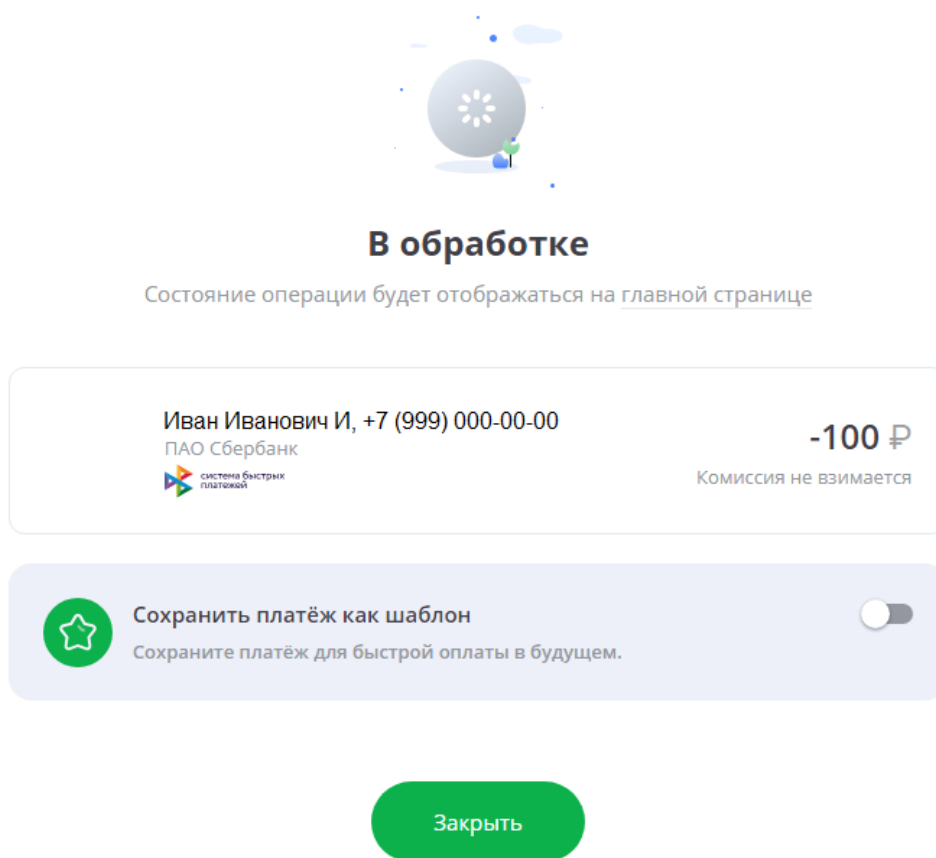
В обработке

Состояние операции будет отображаться на главной странице

Иван Иванович И, +7 (999) 000-00-00
ПАО Сбербанк
система быстрых платежей

-100 ₽
Комиссия не взимается

Сохранить платёж как шаблон
Сохраните платёж для быстрой оплаты в будущем.

Закрыть